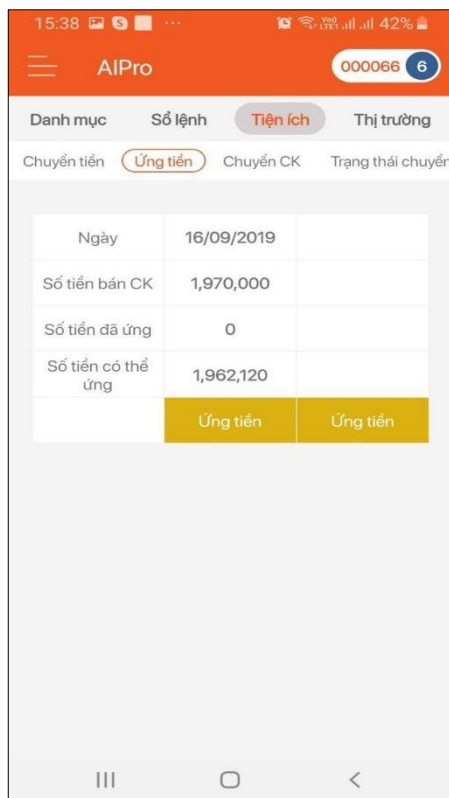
15:38 ··· 42%

AIPro 000066 6

Danh mục Sổ lệnh Tiện ích Thị trường

Chuyển tiền Ứng tiền Chuyển CK Trạng thái chuyển

| Ngày | 16/09/2019 | |
|---|---|---|
| Số tiền bán CK | 1,970,000 | |
| Số tiền đã ứng | 0 | |
| Số tiền có thể ứng | 1,962,120 | |
| | Ứng tiền | Ứng tiền |